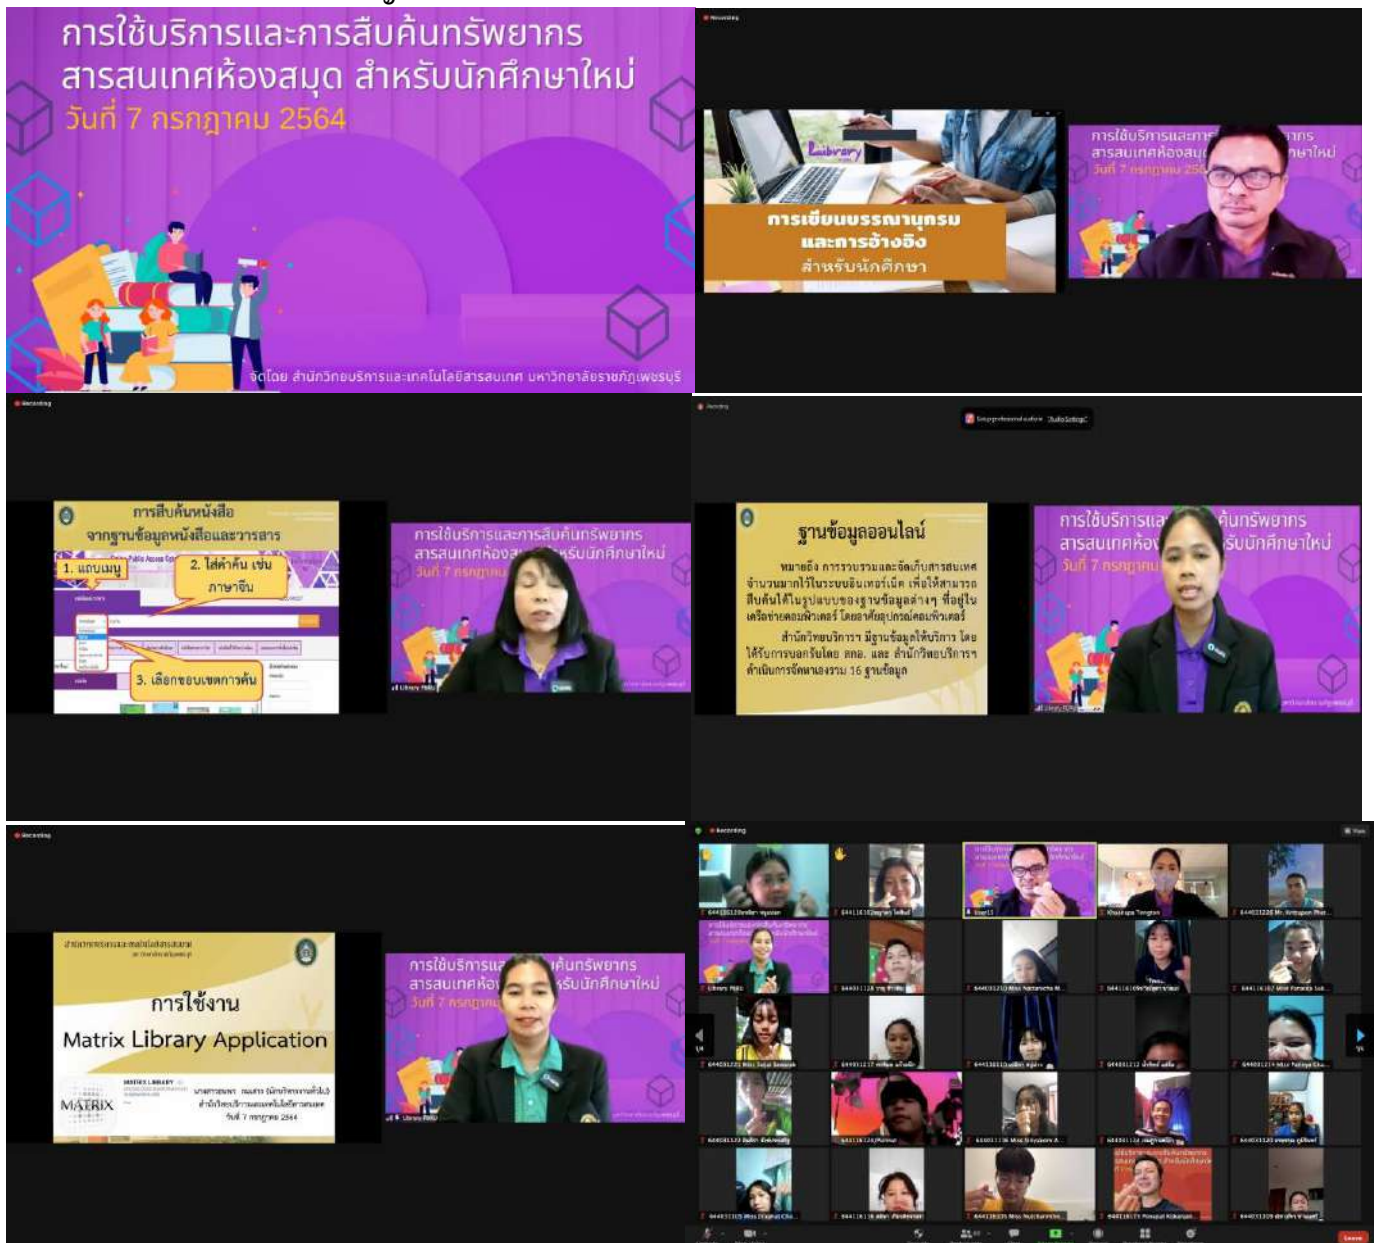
การใช้บริการและการสืบค้นทรัพยากรสารสนเทศห้องสมุด สำหรับนักศึกษาใหม่
วันที่ 7 กรกฎาคม 2564

จัดโดย สำนักวิทยบริการและเทคโนโลยีสารสนเทศ มหาวิทยาลัยราชภัฏเพชรบุรี

Library

การเขียนบรรณานุกรม และการอ้างอิง
สำหรับนักศึกษา

การใช้บริการและการ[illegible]ากร สารสนเทศห้องสมุ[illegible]ษาใหม่
วันที่ 7 กรกฎาคม 25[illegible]

การสืบค้นหนังสือ
จากฐานข้อมูลหนังสือและวารสาร

1. แถบเมนู
2. ใส่คำค้น เช่น ภาษาจีน
3. เลือกขอบเขตการค้น

การใช้บริการและการสืบค้นทรัพยากร สารสนเทศห้องส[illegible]รับนักศึกษาใหม่
วันที่ 7 กรกฎาคม

ฐานข้อมูลออนไลน์

หมายถึง การรวบรวมและจัดเก็บสารสนเทศจำนวนมากไว้ในระบบอินเทอร์เน็ต เพื่อให้สามารถสืบค้นได้ในรูปแบบของฐานข้อมูลต่างๆ ที่อยู่ในเครือข่ายคอมพิวเตอร์ โดยอาศัยอุปกรณ์คอมพิวเตอร์

สำนักวิทยบริการ มีฐานข้อมูลให้บริการ โดยได้รับการบอกรับโดย สกอ. และ สำนักวิทยบริการ ดำเนินการจัดหาเองรวม 16 ฐานข้อมูล

การใช้บริการแล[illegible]ค้นทรัพยากร สารสนเทศห้อง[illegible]รับนักศึกษาใหม่
วันที่ 7 กรกฎาคม

การใช้งาน
Matrix Library Application

MATRIX

วันที่ 7 กรกฎาคม 2564

การใช้บริการแล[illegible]ค้นทรัพยากร สารสนเทศห้อง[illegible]รับนักศึกษาใหม่
วันที่ 7 กรกฎาคม